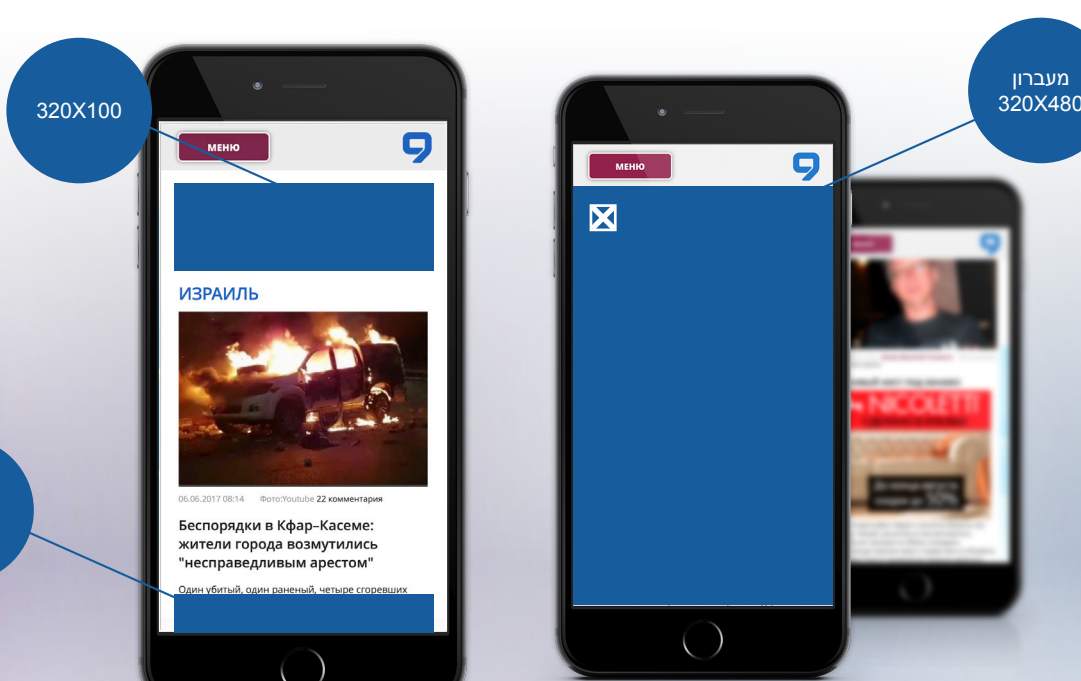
320X100

МЕНЮ

ИЗРАИЛЬ

06.06.2017 08:14 Фото:Youtube 22 комментария

Беспорядки в Кфар-Касеме: жители города возмутились "несправедливым арестом"

Один убитый, один раненый, четыре сгоревших

מעברון
320X480

МЕНЮ

NICOLETTI